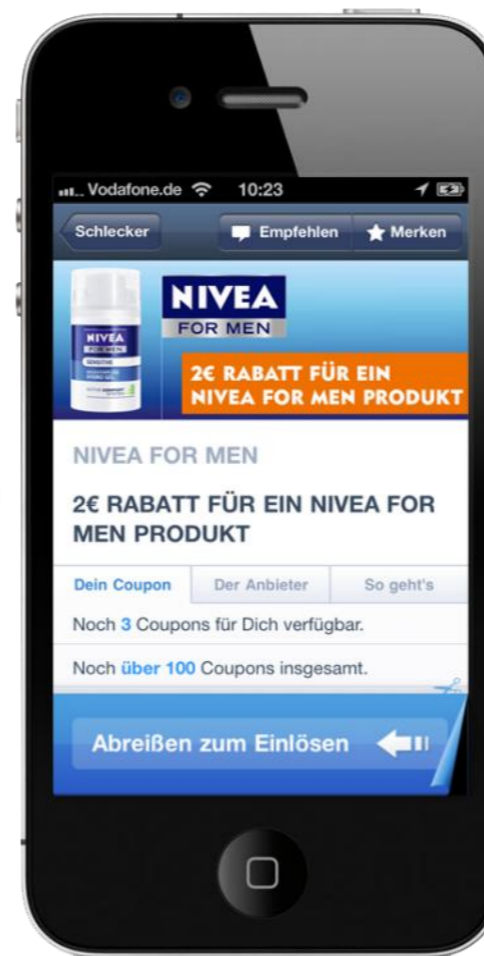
Vodafone.de 10:23

Schlecker
Empfehlen
Merken

NIVEA FOR MEN
SENSITIVE

NIVEA
FOR MEN

2€ RABATT FÜR EIN NIVEA FOR MEN PRODUKT

NIVEA FOR MEN

2€ RABATT FÜR EIN NIVEA FOR MEN PRODUKT

Dein Coupon
Der Anbieter
So geht's

Noch 3 Coupons für Dich verfügbar.

Noch über 100 Coupons insgesamt.

Abreißen zum Einlösen